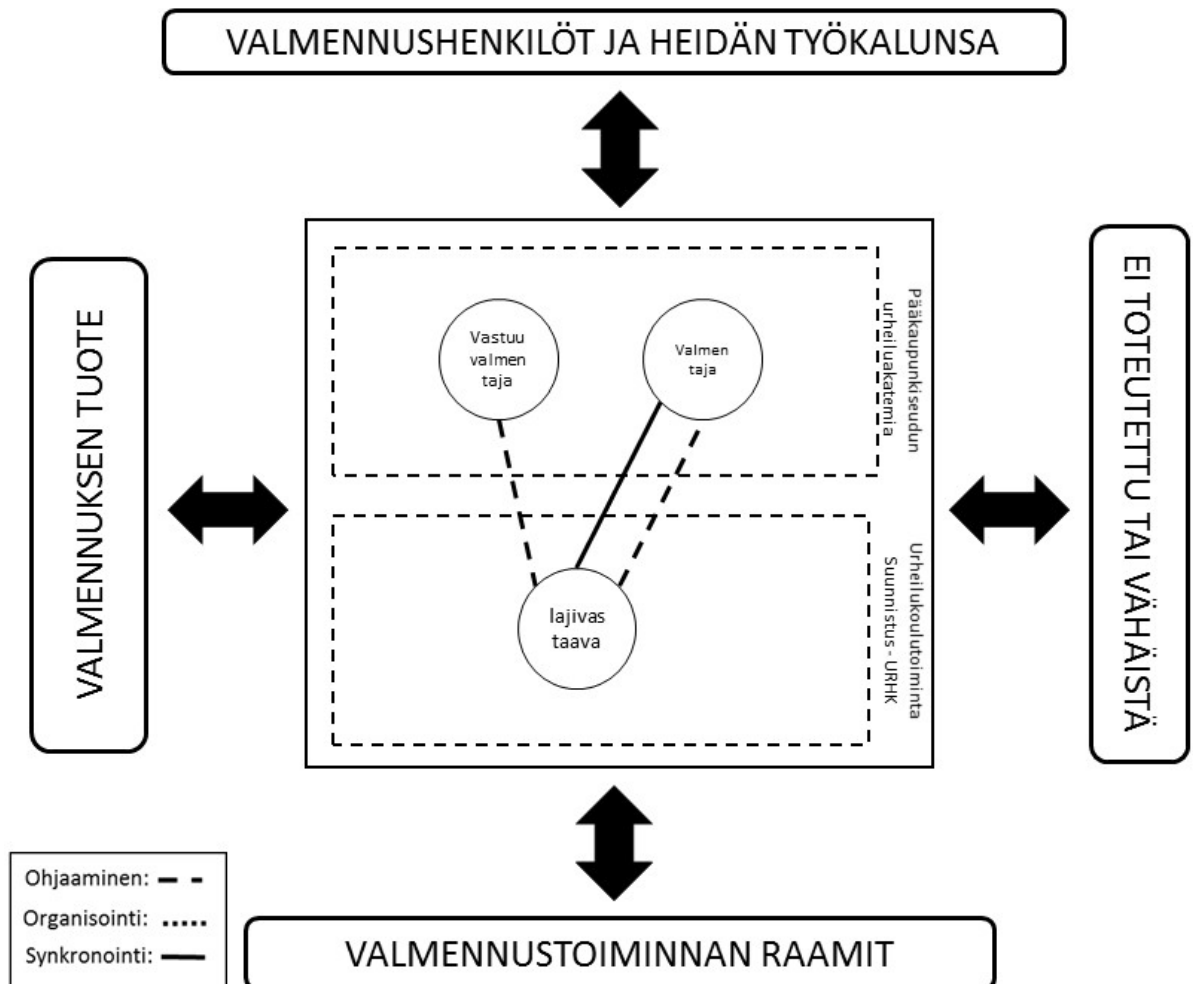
VALMENNUSHENKILÖT JA HEIDÄN TYÖKALUNSA

VALMENNUKSEN TUOTE

Vastuu valmen taja

Valmen taja

Pääkaupunkiseudun urheiluakatemia

lajivas taava

Urheilukoulutoiminta Suunnistus - URHK

EI TOTEUTETTU TAI VÄHÄISTÄ

Ohjaaminen:
Organisointi:
Synkronointi:

VALMENNUSTOIMINNAN RAAMIT